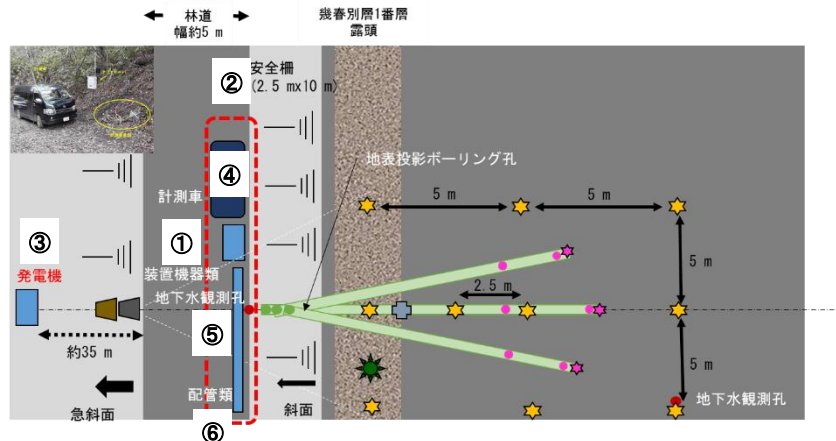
林道
幅約5 m

幾春別層1番層
露頭

②
安全柵
(2.5 m×10 m)

地表投影ボーリング孔

④
計測車

5 m

5 m

③
発電機

①
装置機器類

5 m

地下水観測孔

2.5 m

⑤

約35 m

5 m

配管類

斜面

急斜面

地下水観測孔

⑥